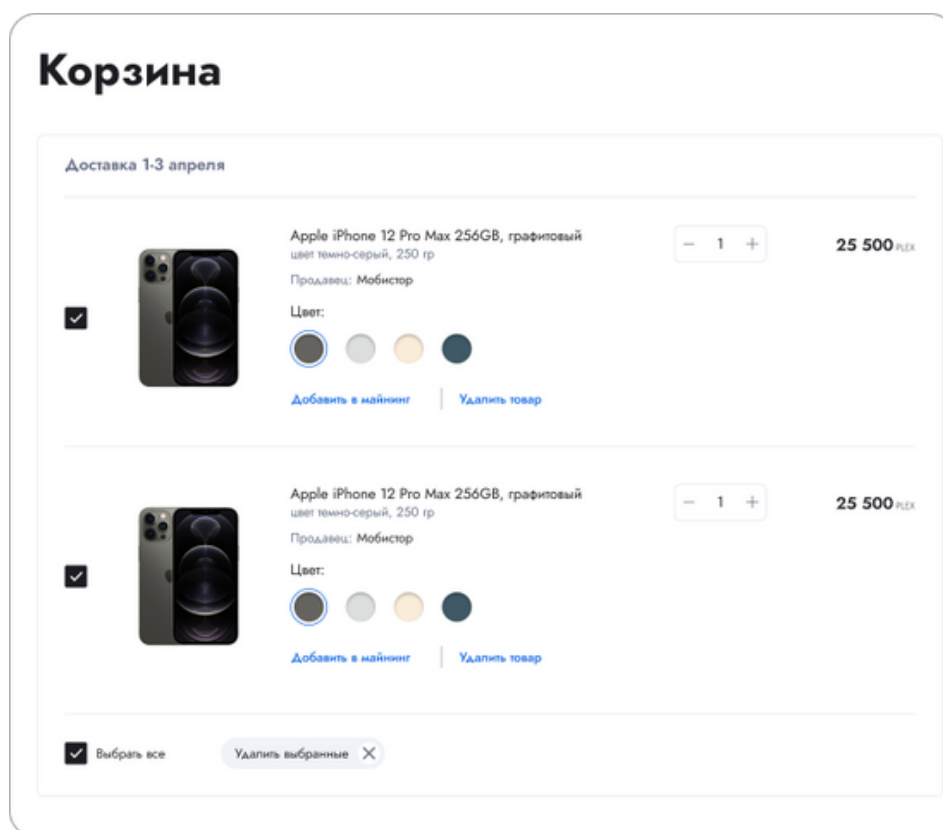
Корзина

Доставка 1-3 апреля

Apple iPhone 12 Pro Max 256GB, графитовый
цвет темно-серый, 250 гр

Продавец: Мобистор

Цвет:

Добавить в майнинг | Удалить товар

− 1 +

25 500 PLEX

Apple iPhone 12 Pro Max 256GB, графитовый
цвет темно-серый, 250 гр

Продавец: Мобистор

Цвет:

Добавить в майнинг | Удалить товар

− 1 +

25 500 PLEX

Выбрать все

Удалить выбранные ✕